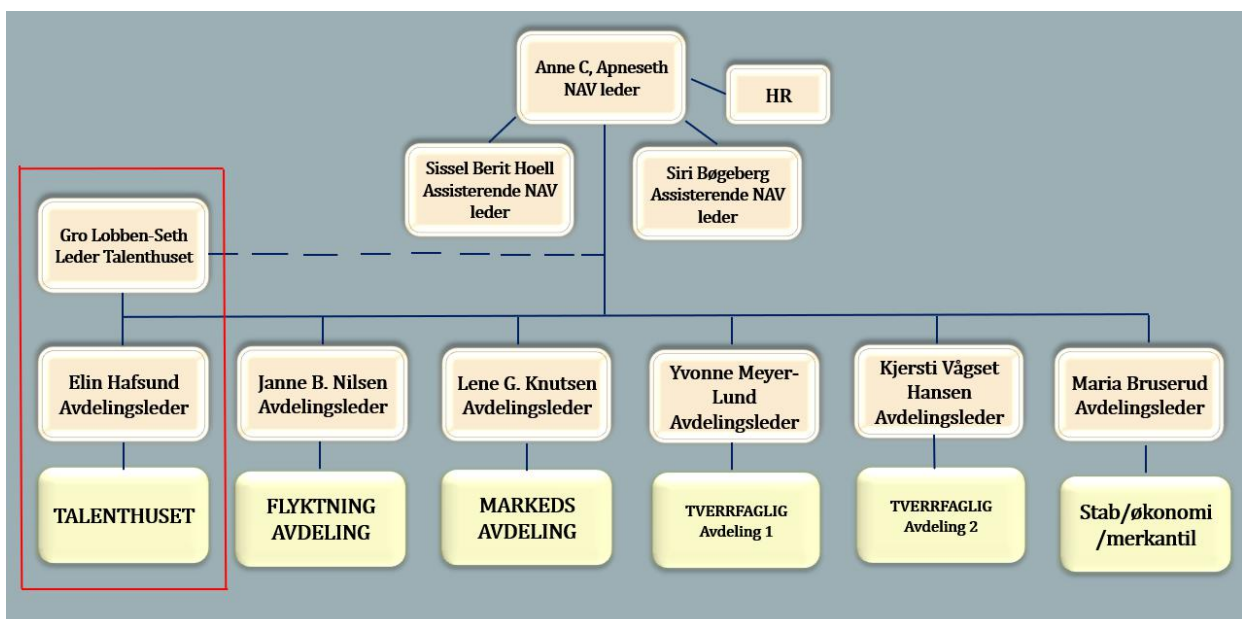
Anne C, Apneseth
NAV leder

HR

Sissel Berit Hoell
Assisterende NAV leder

Siri Bøgeberg
Assisterende NAV leder

Gro Lobben-Seth
Leder Talenthuset

Elin Hafsund
Avdelingsleder

TALENTHUSET

Janne B. Nilsen
Avdelingsleder

FLYKTNING AVDELING

Lene G. Knutsen
Avdelingsleder

MARKEDS AVDELING

Yvonne Meyer-Lund
Avdelingsleder

TVERRFAGLIG
Avdeling 1

Kjersti Vågset Hansen
Avdelingsleder

TVERRFAGLIG
Avdeling 2

Maria Bruserud
Avdelingsleder

Stab/økonomi /merkantil